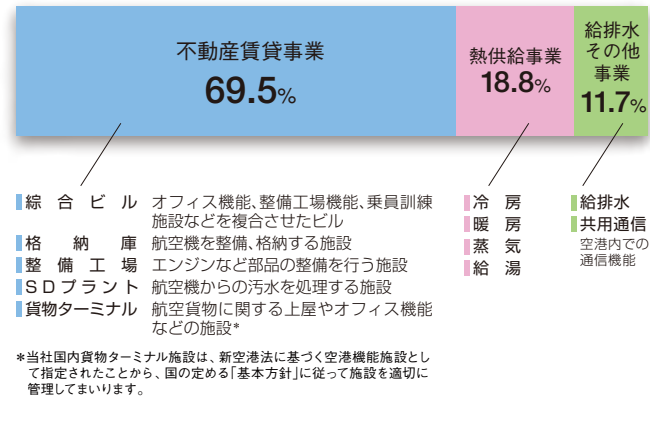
不動産賃貸事業
69.5%

熱供給事業
18.8%

給排水その他事業
11.7%

綜合ビル　オフィス機能、整備工場機能、乗員訓練施設などを複合させたビル
格納庫　航空機を整備、格納する施設
整備工場　エンジンなど部品の整備を行う施設
SDプラント　航空機からの汚水を処理する施設
貨物ターミナル　航空貨物に関する上屋やオフィス機能などの施設*

冷房
暖房
蒸気
給湯

給排水
共用通信
空港内での通信機能

*当社国内貨物ターミナル施設は、新空港法に基づく空港機能施設として指定されたことから、国の定める「基本方針」に従って施設を適切に管理してまいります。